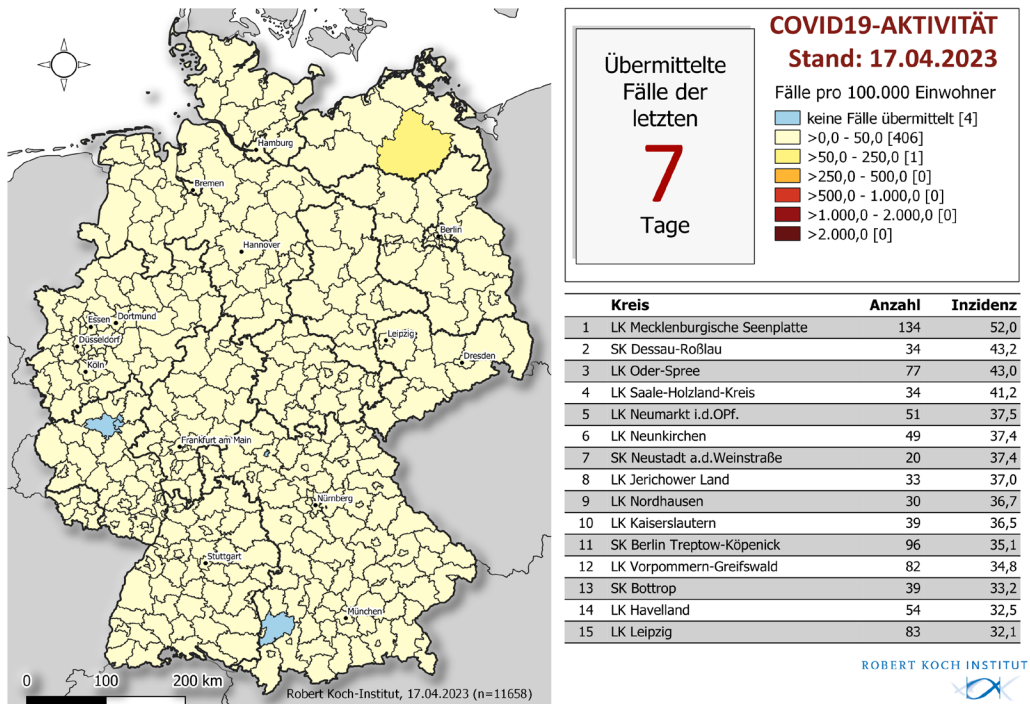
Hamburg
Bremen
Hannover
Berlin
Essen
Dortmund
Düsseldorf
Köln
Leipzig
Dresden
Frankfurt am Main
Nürnberg
Stuttgart
München

0 100 200 km
Robert Koch-Institut, 17.04.2023 (n=11658)

Übermittelte Fälle der letzten
7
Tage

COVID19-AKTIVITÄT
Stand: 17.04.2023

Fälle pro 100.000 Einwohner
keine Fälle übermittelt [4]
>0,0 - 50,0 [406]
>50,0 - 250,0 [1]
>250,0 - 500,0 [0]
>500,0 - 1.000,0 [0]
>1.000,0 - 2.000,0 [0]
>2.000,0 [0]

| | Kreis | Anzahl | Inzidenz |
|---|---|---|---|
| 1 | LK Mecklenburgische Seenplatte | 134 | 52,0 |
| 2 | SK Dessau-Roßlau | 34 | 43,2 |
| 3 | LK Oder-Spree | 77 | 43,0 |
| 4 | LK Saale-Holzland-Kreis | 34 | 41,2 |
| 5 | LK Neumarkt i.d.OPf. | 51 | 37,5 |
| 6 | LK Neunkirchen | 49 | 37,4 |
| 7 | SK Neustadt a.d.Weinstraße | 20 | 37,4 |
| 8 | LK Jerichower Land | 33 | 37,0 |
| 9 | LK Nordhausen | 30 | 36,7 |
| 10 | LK Kaiserslautern | 39 | 36,5 |
| 11 | SK Berlin Treptow-Köpenick | 96 | 35,1 |
| 12 | LK Vorpommern-Greifswald | 82 | 34,8 |
| 13 | SK Bottrop | 39 | 33,2 |
| 14 | LK Havelland | 54 | 32,5 |
| 15 | LK Leipzig | 83 | 32,1 |

ROBERT KOCH INSTITUT